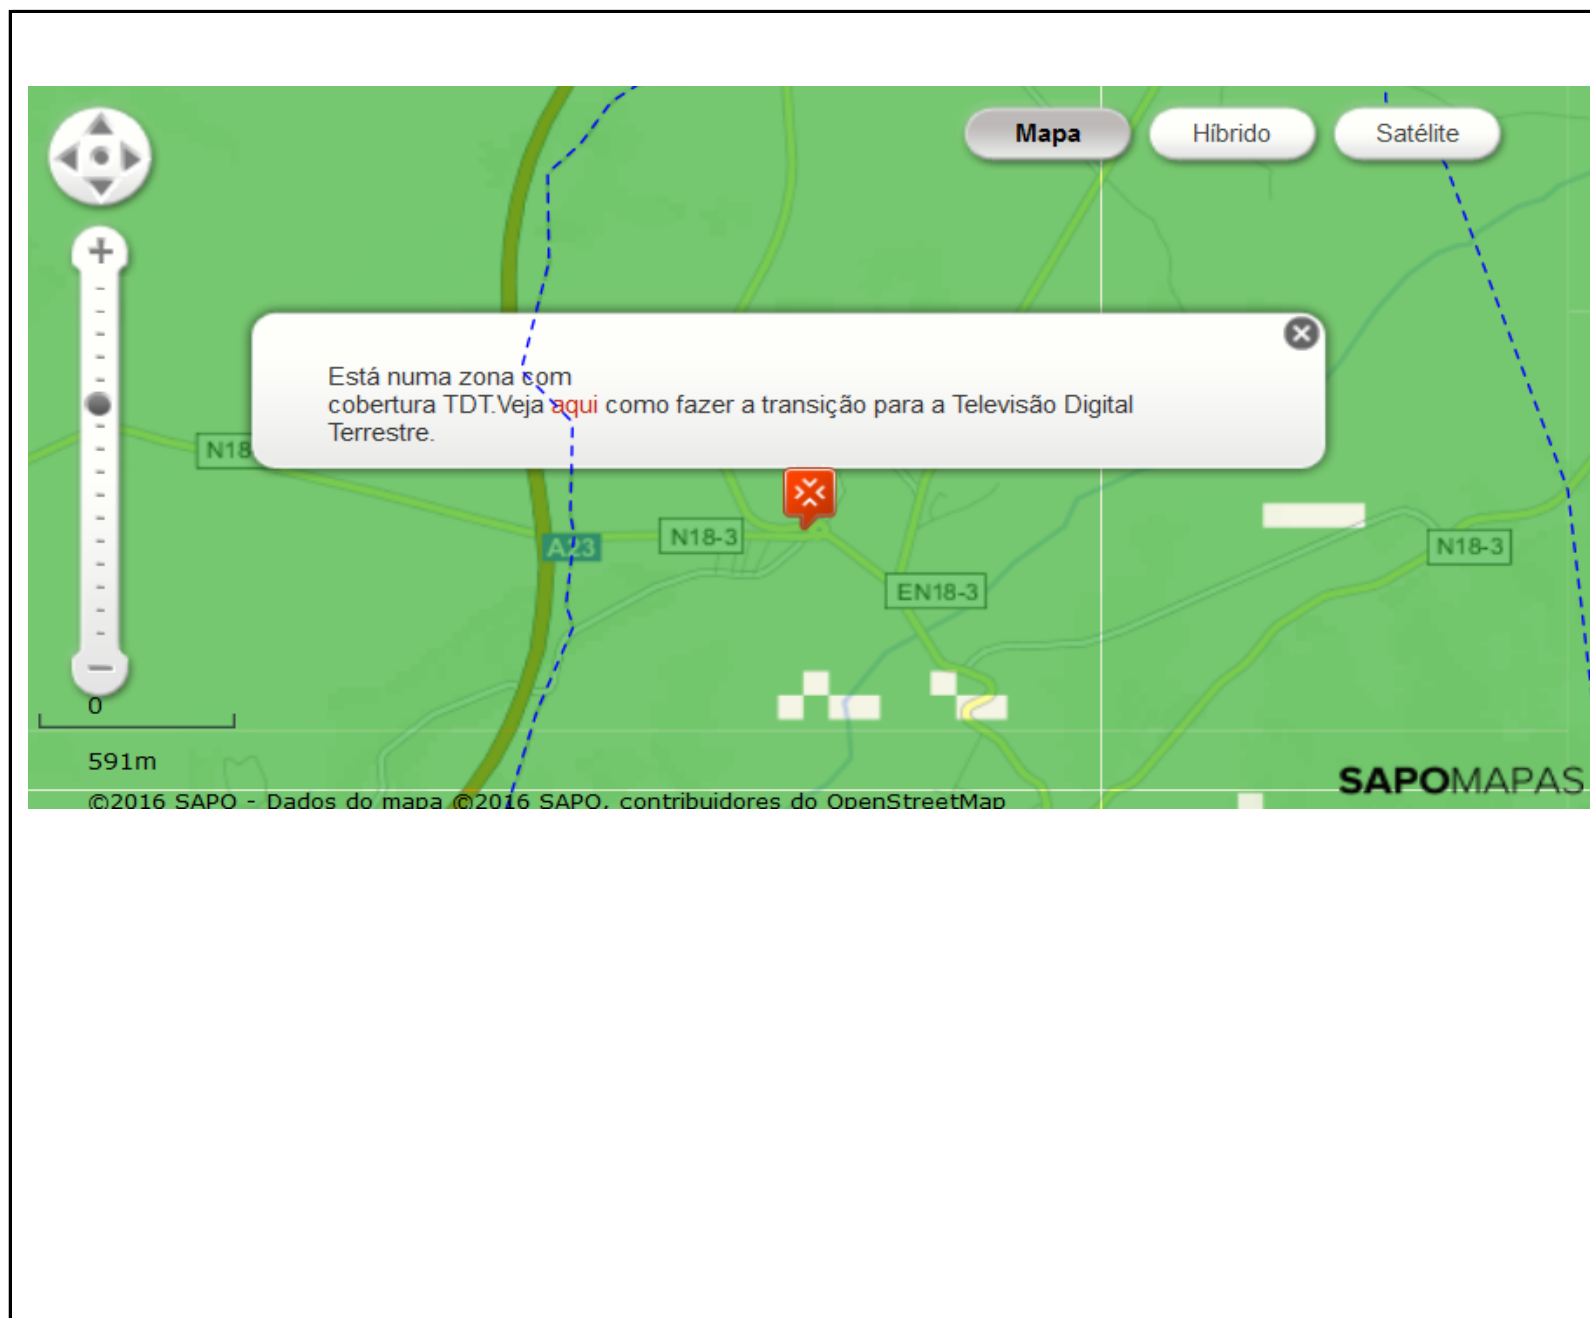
Mapa Híbrido Satélite

Está numa zona com cobertura TDT.Veja aqui como fazer a transição para a Televisão Digital Terrestre.

N18

A23

N18-3

EN18-3

N18-3

0

591m

©2016 SAPO - Dados do mapa ©2016 SAPO, contribuidores do OpenStreetMap

SAPOMAPAS